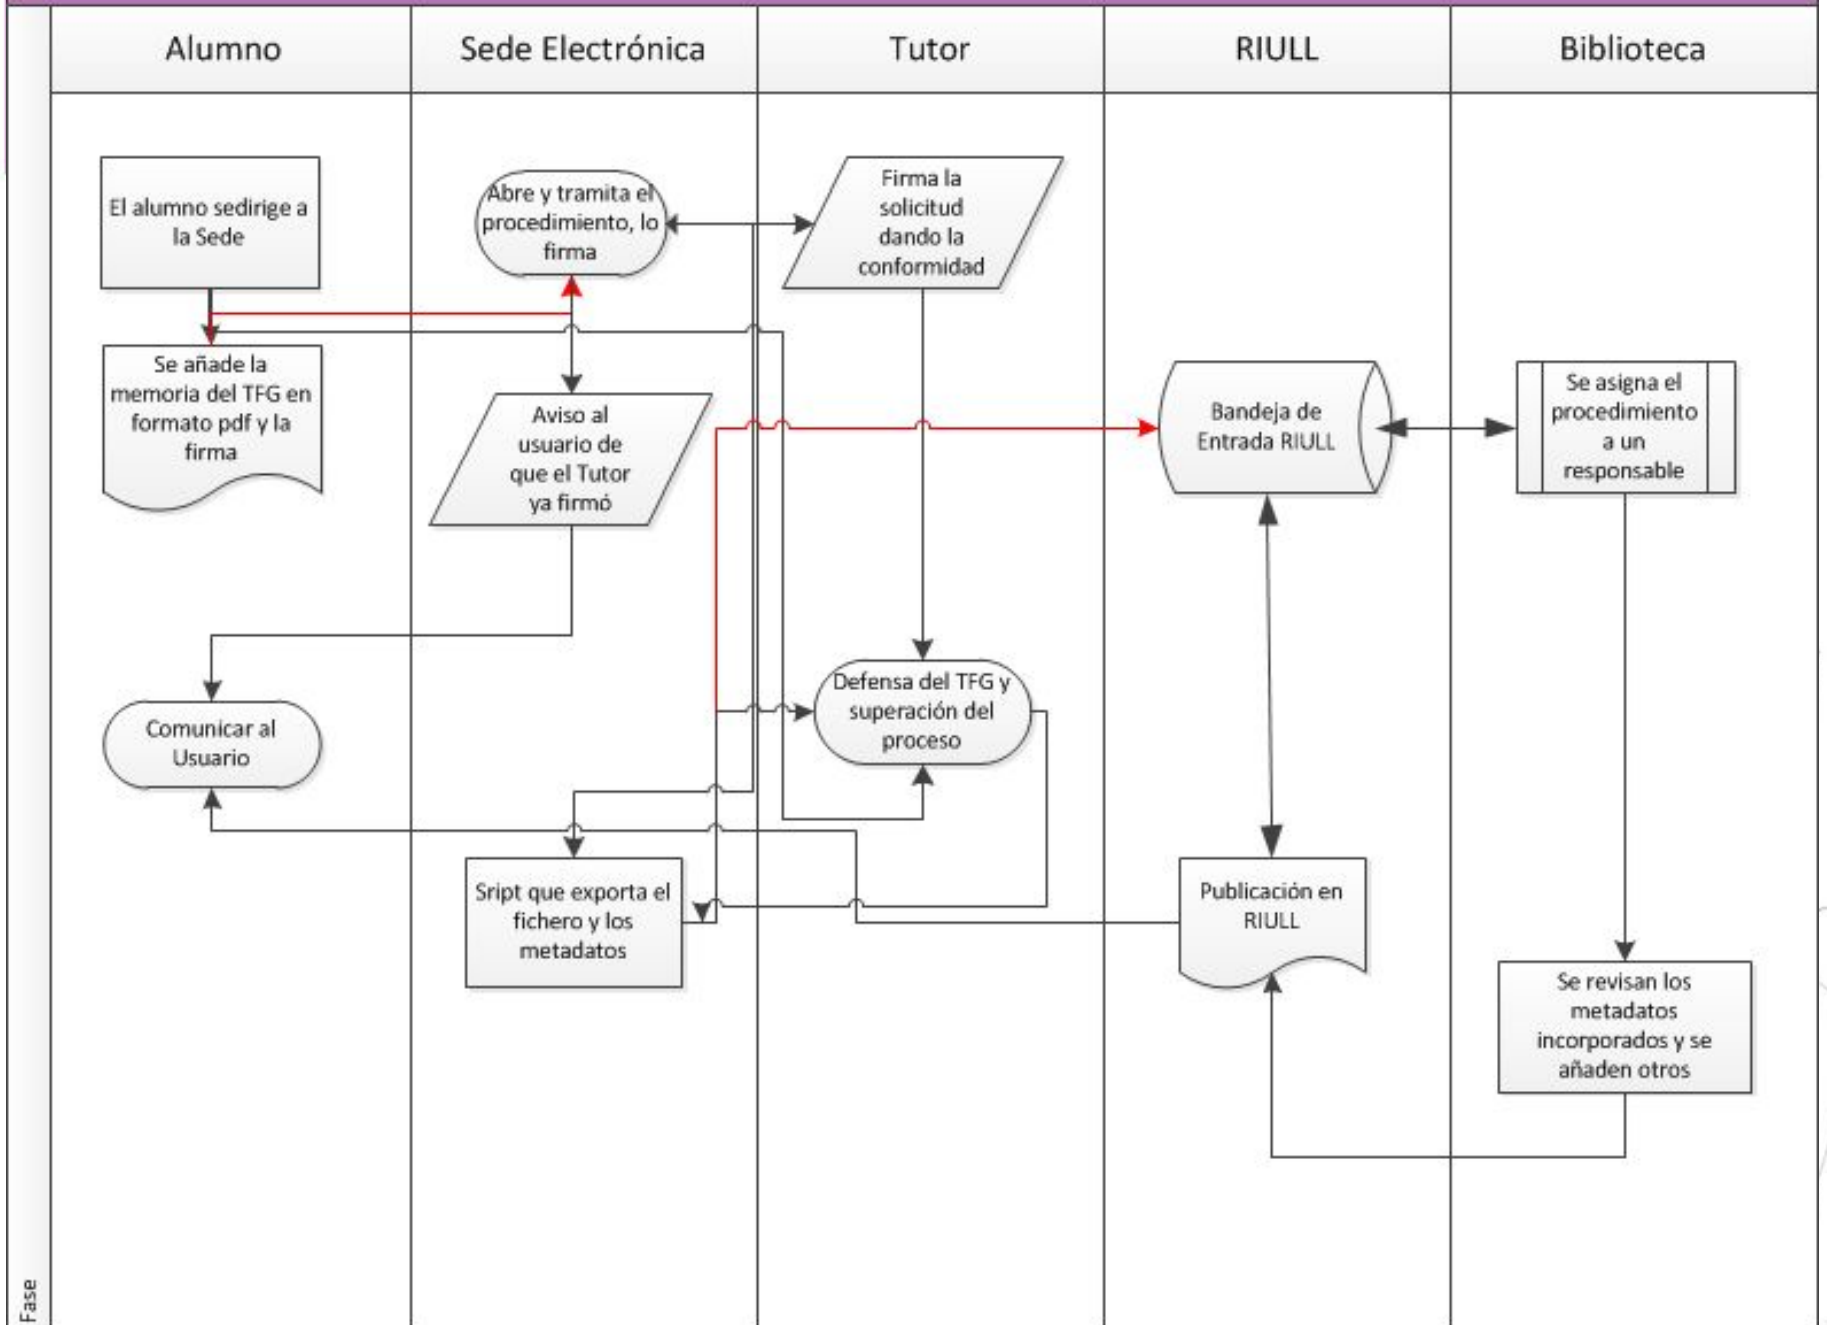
Alumno

Sede Electrónica

Tutor

RIULL

Biblioteca

El alumno sedirige a la Sede

Abre y tramita el procedimiento, lo firma

Firma la solicitud dando la conformidad

Se añade la memoria del TFG en formato pdf y la firma

Aviso al usuario de que el Tutor ya firmó

Bandeja de Entrada RIULL

Se asigna el procedimiento a un responsable

Comunicar al Usuario

Defensa del TFG y superación del proceso

Sript que exporta el fichero y los metadatos

Publicación en RIULL

Se revisan los metadatos incorporados y se añaden otros

Fase